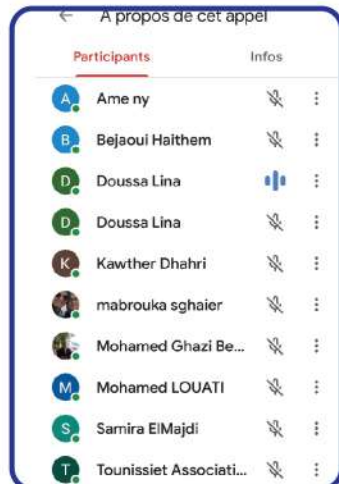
← À propos de cet appel

Participants

Infos

A Ame ny

B Bejaoui Haithem

D Doussa Lina

D Doussa Lina

K Kawther Dhahri

mabrouka sghaier

Mohamed Ghazi Be...

M Mohamed LOUATI

S Samira ElMajdi

T Tounissiet Associati...